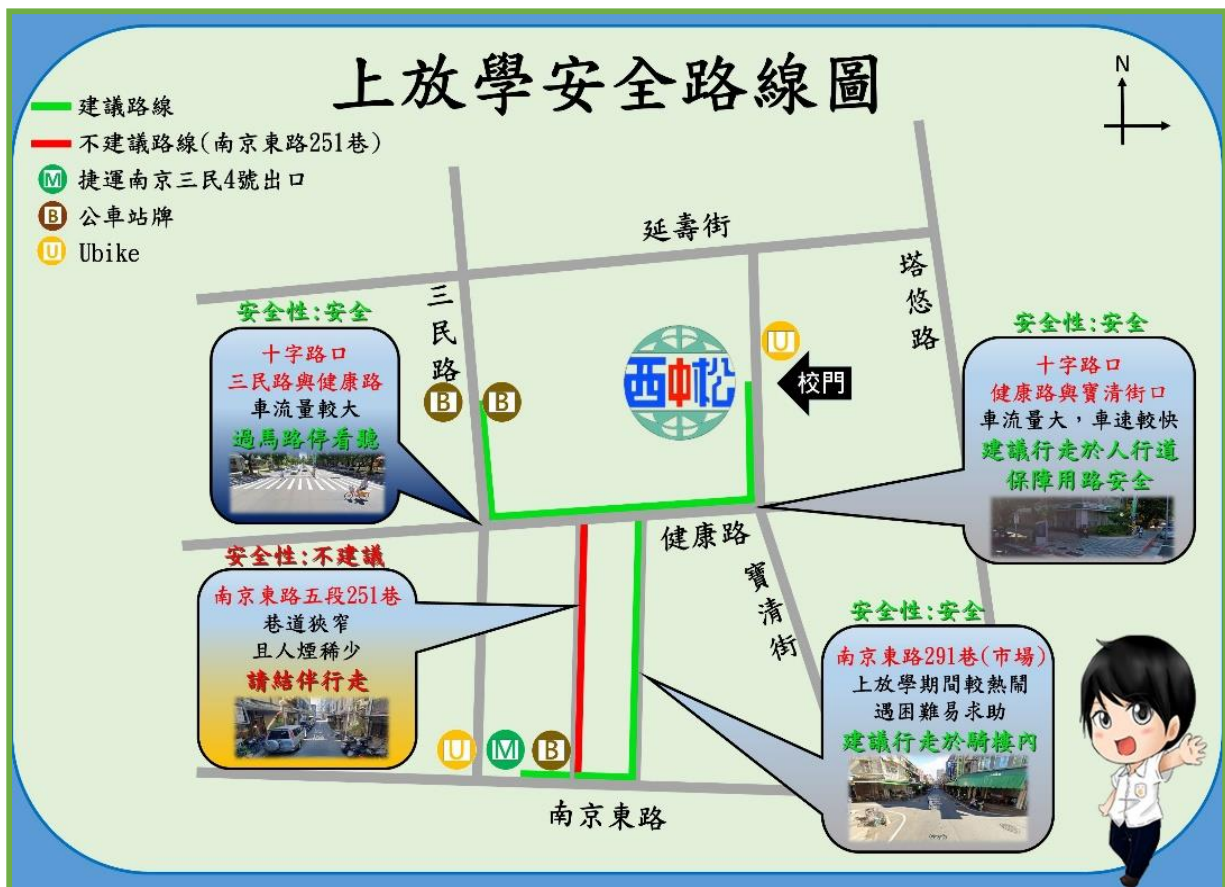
上放學安全路線圖

N

建議路線
不建議路線(南京東路251巷)
M 捷運南京三民4號出口
B 公車站牌
U Ubike

延壽街

三民路

塔悠路

安全性:安全
十字路口
三民路與健康路
車流量較大
過馬路停看聽

B B

西中松

U

校門

安全性:安全
十字路口
健康路與寶清街口
車流量大，車速較快
建議行走於人行道
保障用路安全

健康路

寶清街

安全性:不建議
南京東路五段251巷
巷道狹窄
且人煙稀少
請結伴行走

安全性:安全
南京東路291巷(市場)
上放學期間較熱鬧
遇困難易求助
建議行走於騎樓內

U M B

南京東路